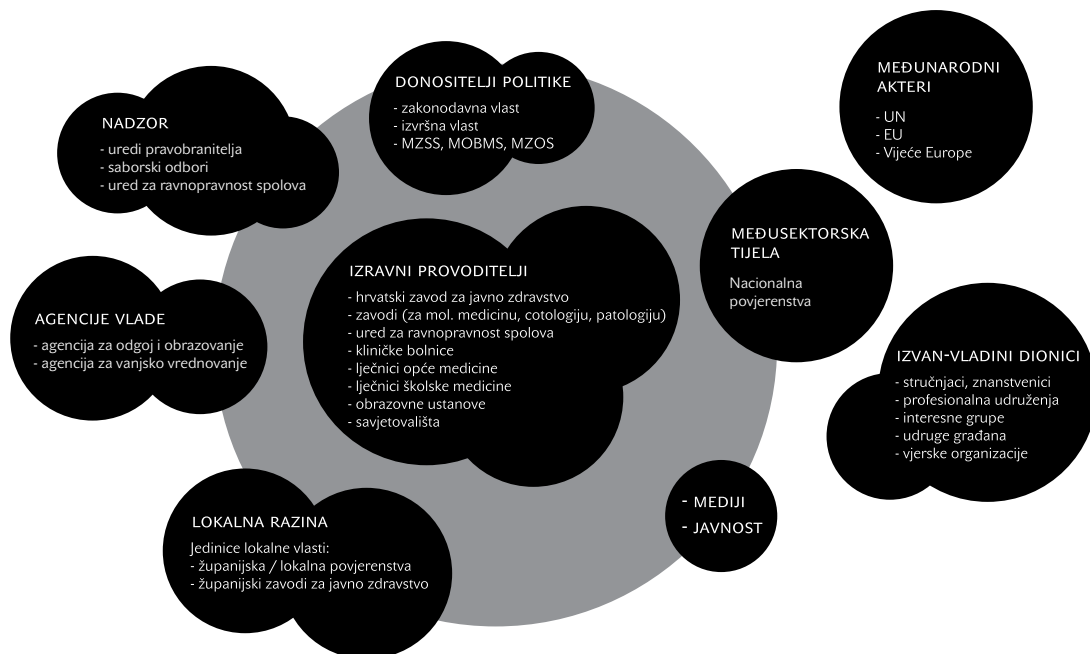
DONOSITELJI POLITIKE
- zakonodavna vlast
- izvršna vlast
- MZSS, MOBMS, MZOS

MEĐUNARODNI AKTERI
- UN
- EU
- Vijeće Europe

NADZOR
- uredi pravobranitelja
- saborski odbori
- ured za ravnopravnost spolova

MEĐUSEKTORSKA TIJELA
Nacionalna povjerenstva

IZRAVNI PROVODITELJI
- hrvatski zavod za javno zdravstvo
- zavodi (za mol. medicinu, cotologiju, patologiju)
- ured za ravnopravnost spolova
- kliničke bolnice
- liječnici opće medicine
- liječnici školske medicine
- obrazovne ustanove
- savjetovališta

AGENCIJE VLADE
- agencija za odgoj i obrazovanje
- agencija za vanjsko vrednovanje

IZVAN-VLADINI DIONICI
- stručnjaci, znanstvenici
- profesionalna udruženja
- interesne grupe
- udruge građana
- vjerske organizacije

- MEDIJI
- JAVNOST

LOKALNA RAZINA
Jedinice lokalne vlasti:
- županijska / lokalna povjerenstva
- županijski zavodi za javno zdravstvo